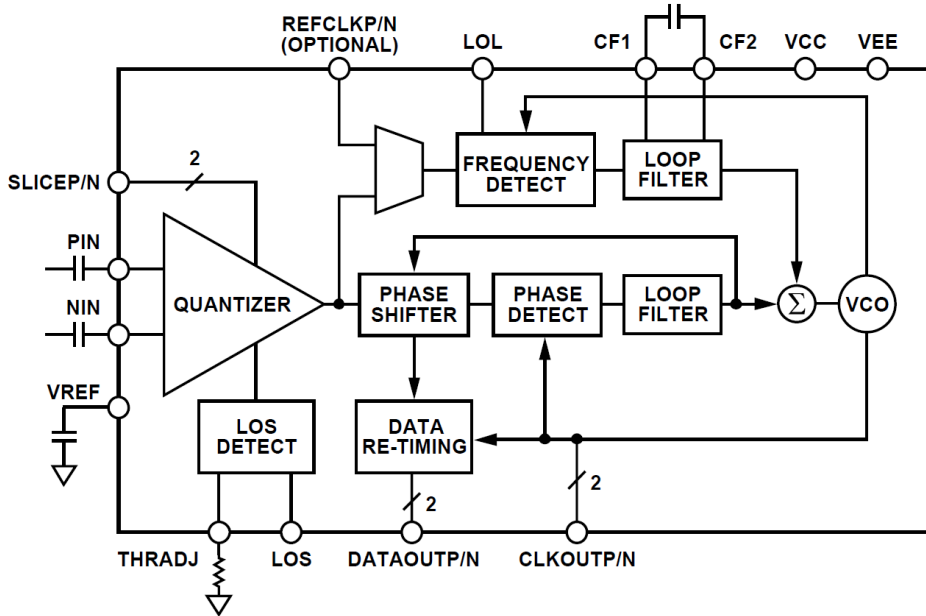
REFCLKP/N (OPTIONAL)
LOL
CF1
CF2
VCC
VEE
SLICEP/N
2
FREQUENCY DETECT
LOOP FILTER
PIN
NIN
QUANTIZER
PHASE SHIFTER
PHASE DETECT
LOOP FILTER
$\Sigma$
VCO
VREF
LOS DETECT
DATA RE-TIMING
2
2
THRADJ
LOS
DATAOUTP/N
CLKOUTP/N